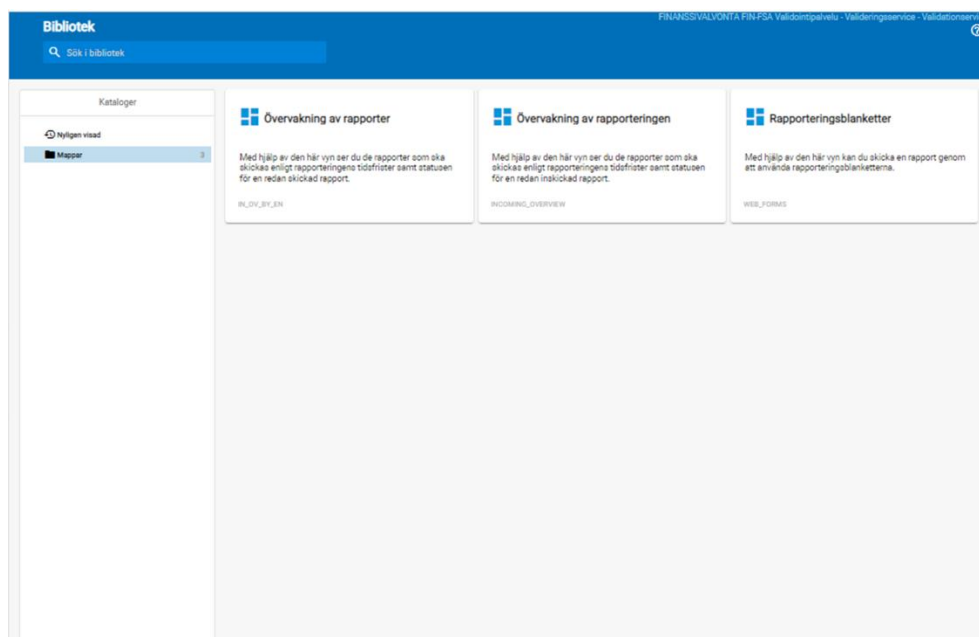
Bibliotek

Sök i bibliotek

FINANSSIVALVONTA FIN-FSA Validointipalvelu - Valideringsservice - Validationservi

Kataloger

Nyligen visad

Mappar 3

Övervakning av rapporter

Med hjälp av den här vyn ser du de rapporter som ska skickas enligt rapporteringens tidsfrister samt statusen för en redan skickad rapport.

IN_OV_BY_EN

Övervakning av rapporteringen

Med hjälp av den här vyn ser du de rapporter som ska skickas enligt rapporteringens tidsfrister samt statusen för en redan inskickad rapport.

INCOMING_OVERVIEW

Rapporteringsblanketter

Med hjälp av den här vyn kan du skicka en rapport genom att använda rapporteringsblanketterna.

WEB_FORMS